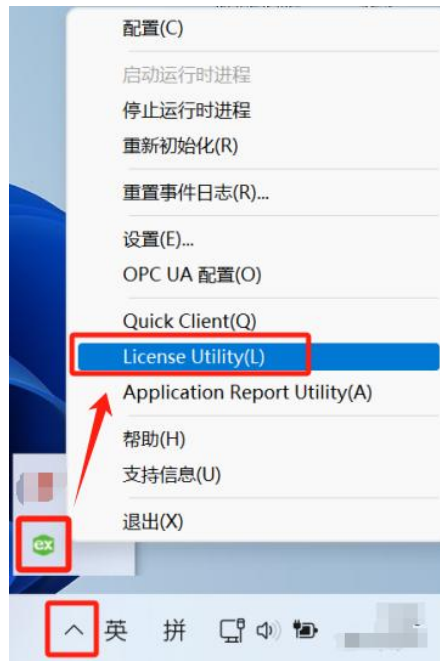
配置(C)

启动运行时进程
停止运行时进程
重新初始化(R)

重置事件日志(R)...

设置(E)...
OPC UA 配置(O)

Quick Client(Q)
License Utility(L)
Application Report Utility(A)

帮助(H)
支持信息(U)

退出(X)

ex

英 拼